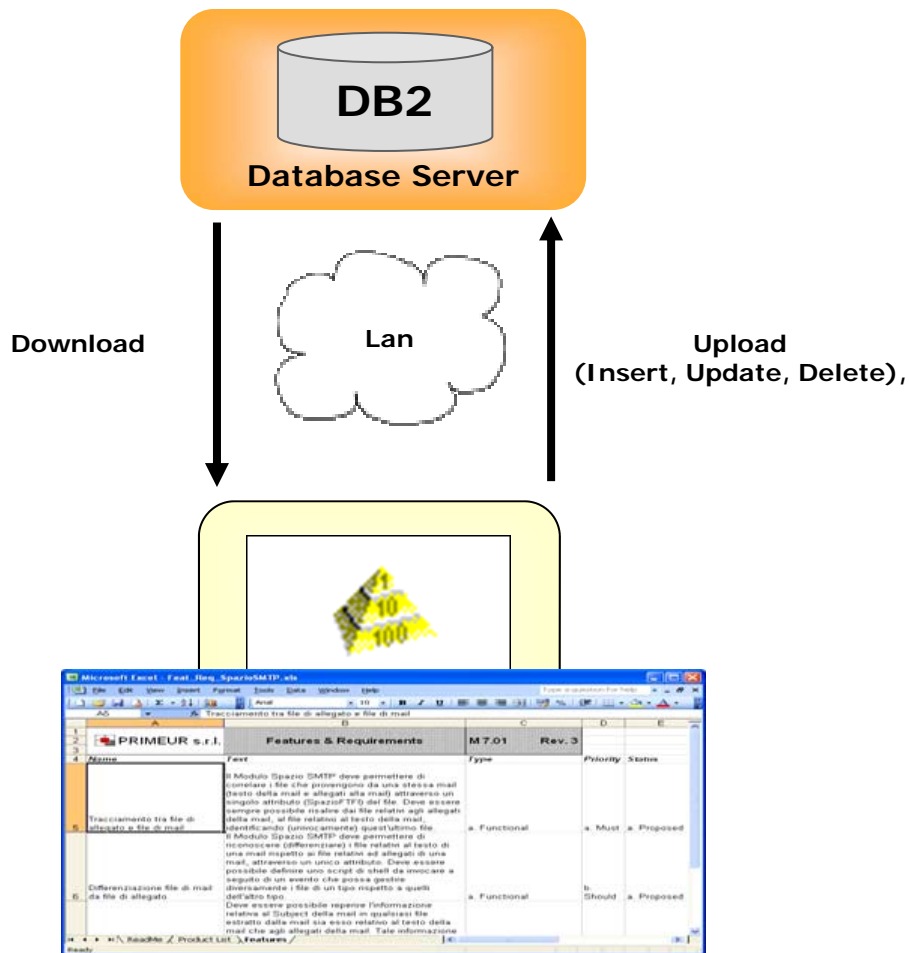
DB2

Database Server

Download

Lan

Upload
(Insert, Update, Delete),

1
10
100

Microsoft Excel - Feat_Req_SpazioSMTP.xls

File Edit View Insert Format Tools Data Window Help

Type a question for help

Arial 10

A5 Tracciamento tra file di allegato e file di mail

| | A | B | C | D | E |
|---|---|---|---|---|---|
| 1 | | | | | |
| 2 | PRIMEUR s.r.l. | Features & Requirements | M 7.01 Rev. 3 | | |
| 3 | | | | | |
| 4 | Name | Text | Type | Priority | Status |
| 5 | Tracciamento tra file di allegato e file di mail | Il Modulo Spazio SMTP deve permettere di correlare i file che provengono da una stessa mail (testo della mail e allegati alla mail) attraverso un singolo attributo (SpazioFTF) del file. Deve essere sempre possibile risalire dai file relativi agli allegati della mail, al file relativo al testo della mail, identificando (univocamente) quest'ultimo file. | a. Functional | a. Must | a. Proposed |
| 6 | Differenziazione file di mail da file di allegato | Il Modulo Spazio SMTP deve permettere di riconoscere (differenziare) i file relativi al testo di una mail rispetto ai file relativi ad allegati di una mail, attraverso un unico attributo. Deve essere possibile definire uno script di shell da invocare a seguito di un evento che possa gestire diversamente i file di un tipo rispetto a quelli dell'altro tipo. | a. Functional | b. Should | a. Proposed |
| | | Deve essere possibile reperire l'informazione relativa al Subject della mail in qualsiasi file estratto dalla mail sia esso relativo al testo della mail che agli allegati della mail. Tale informazione | | | |

ReadMe / Product List / Features /

Ready